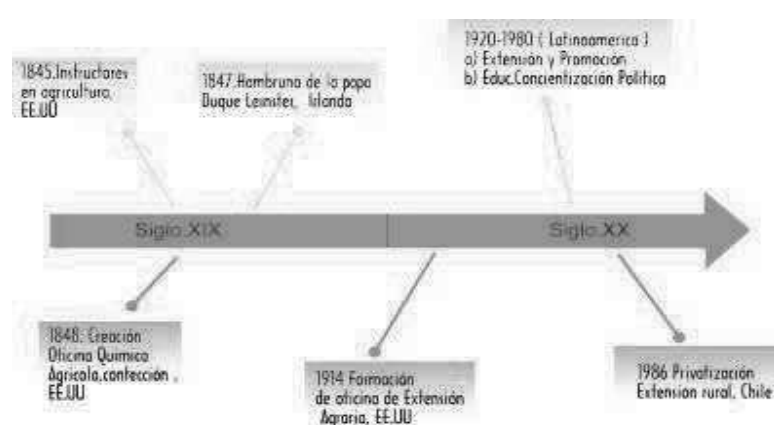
1845.Instructores en agricultura, EE.UU

1847.Hambruna de la papa Duque Leinifer, Irlanda

1920-1980 ( Latinoamerica )
a) Extensión y Promoción
b) Educ.Concientización Politica

Siglo XIX

Siglo XX

1848. Creación Oficina Quimica Agricola,confección , EE.UU

1914 Formación de oficina de Extensión Agraria, EE.UU

1986 Privatización Extension rural, Chile